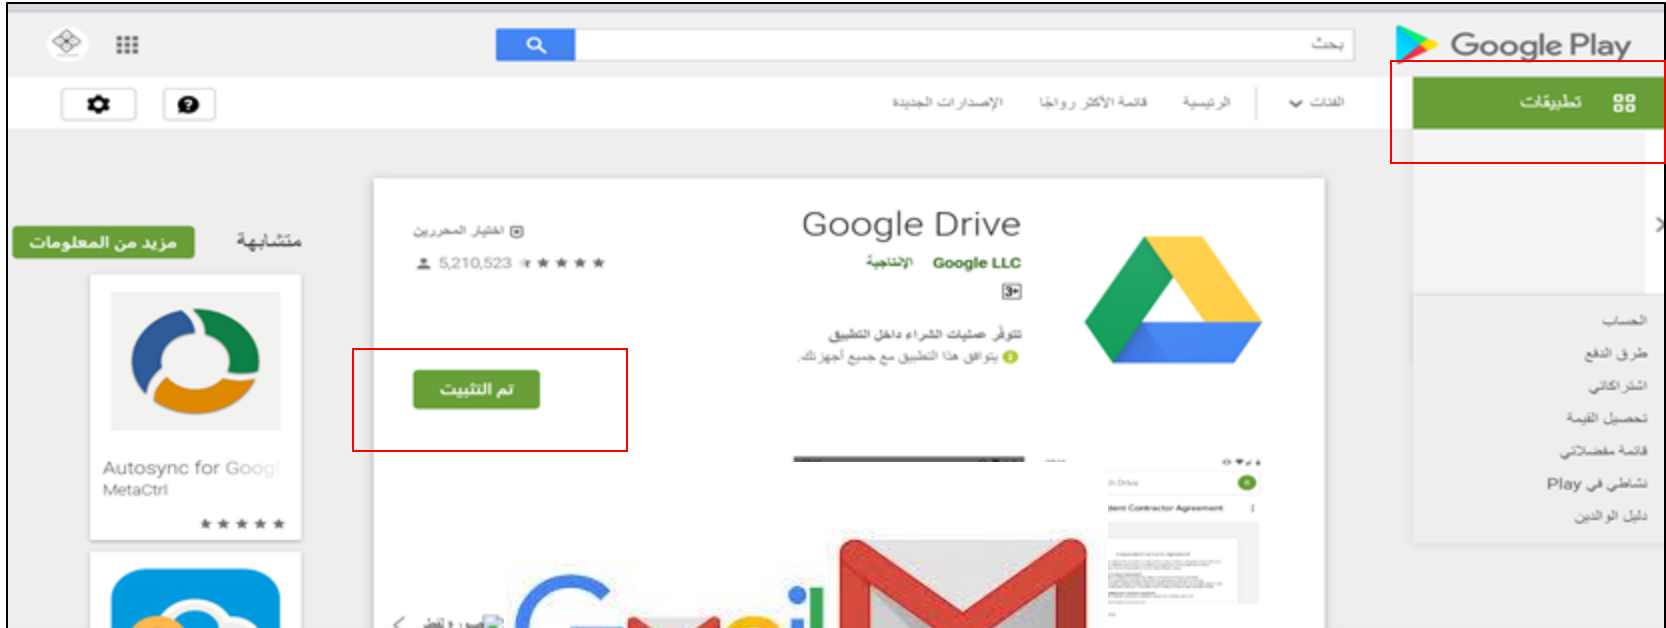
Google Play

بحث

تطبيقات

الفئات
الرئيسية
قائمة الأكثر رواجًا
الإصدارات الجديدة

الحساب
طرق الدفع
اشتراكاتي
تحصيل القيمة
قائمة مفضلاتي
نشاطي في Play
دليل الوالدين

Google Drive
Google LLC
الإنتاجية
3+
اختيار المحررين
5,210,523
تتوفر عمليات الشراء داخل التطبيق
يتوافق هذا التطبيق مع جميع أجهزتك
تم التثبيت

متشابهة
مزيد من المعلومات
Autosync for Goog
MetaCtrl